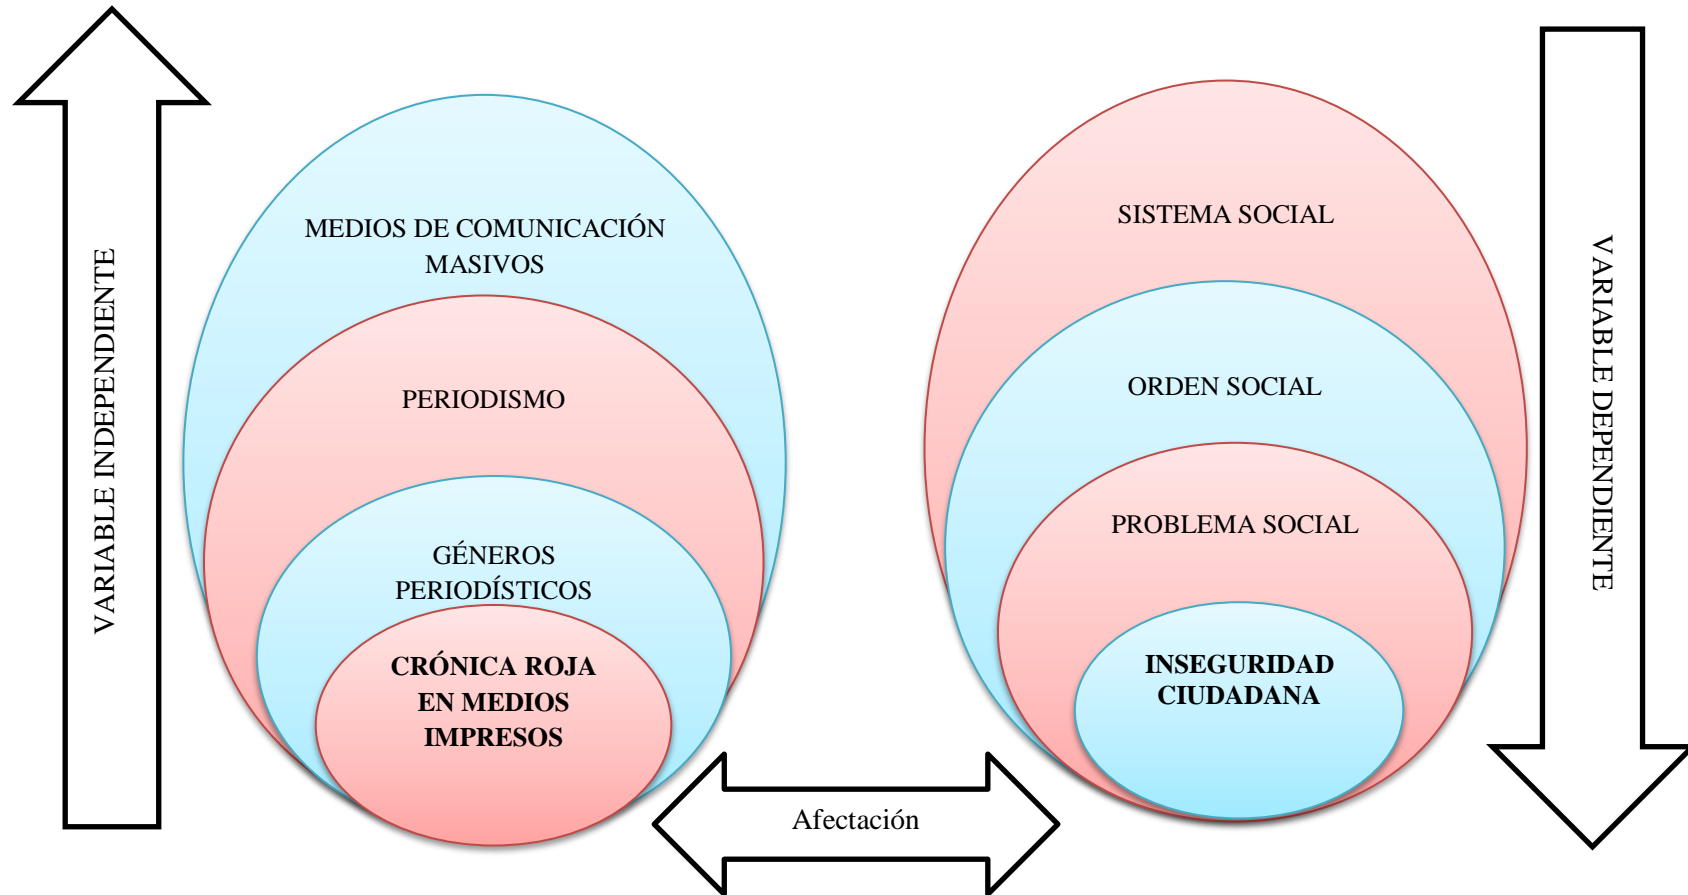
VARIABLE INDEPENDIENTE

MEDIOS DE COMUNICACIÓN MASIVOS

PERIODISMO

GÉNEROS PERIODÍSTICOS

**CRÓNICA ROJA EN MEDIOS IMPRESOS**

Afectación

SISTEMA SOCIAL

ORDEN SOCIAL

PROBLEMA SOCIAL

**INSEGURIDAD CIUDADANA**

VARIABLE DEPENDIENTE